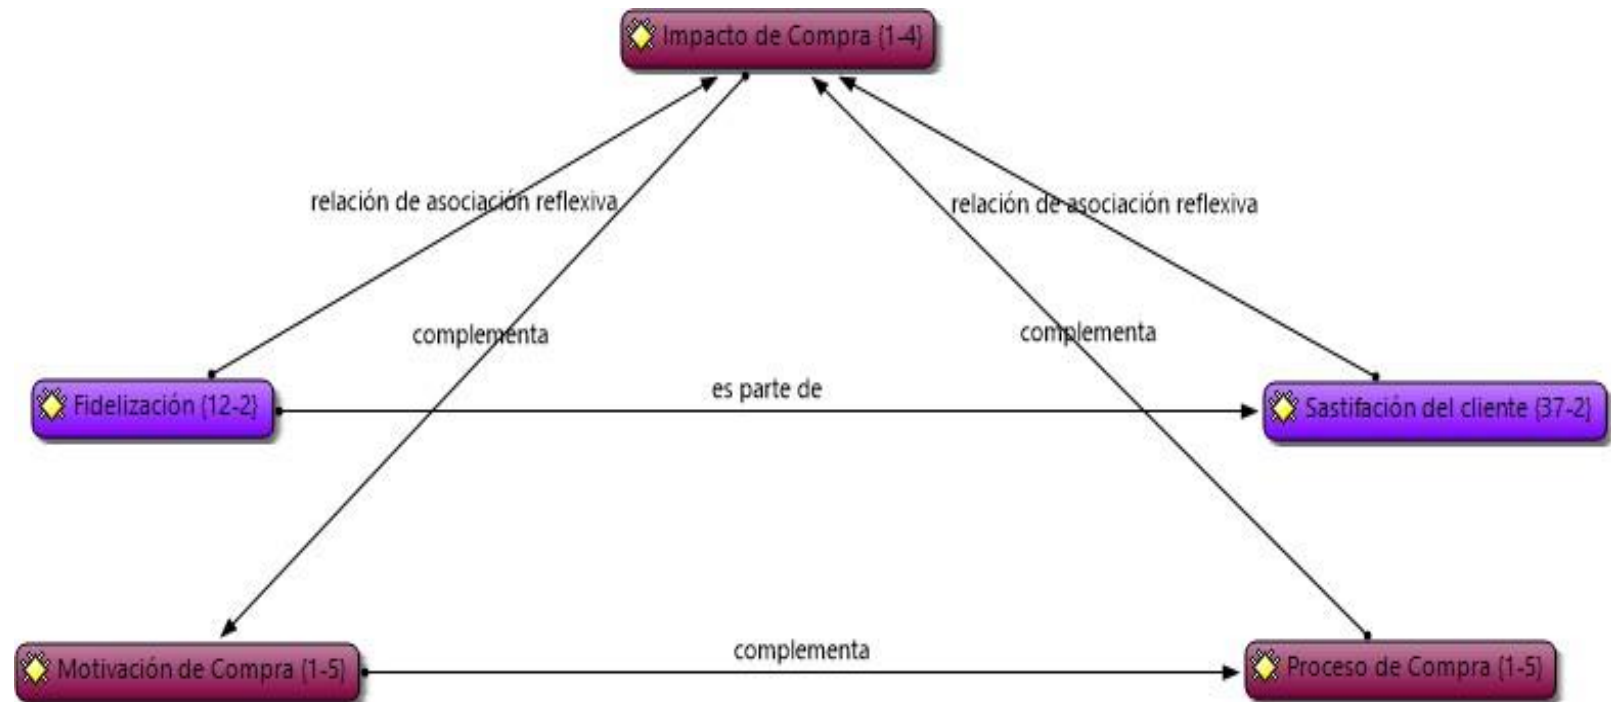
Impacto de Compra {1-4}

relación de asociación reflexiva

relación de asociación reflexiva

complementa

complementa

Fidelización {12-2}

es parte de

Sastifación del cliente {37-2}

Motivación de Compra {1-5}

complementa

Proceso de Compra {1-5}